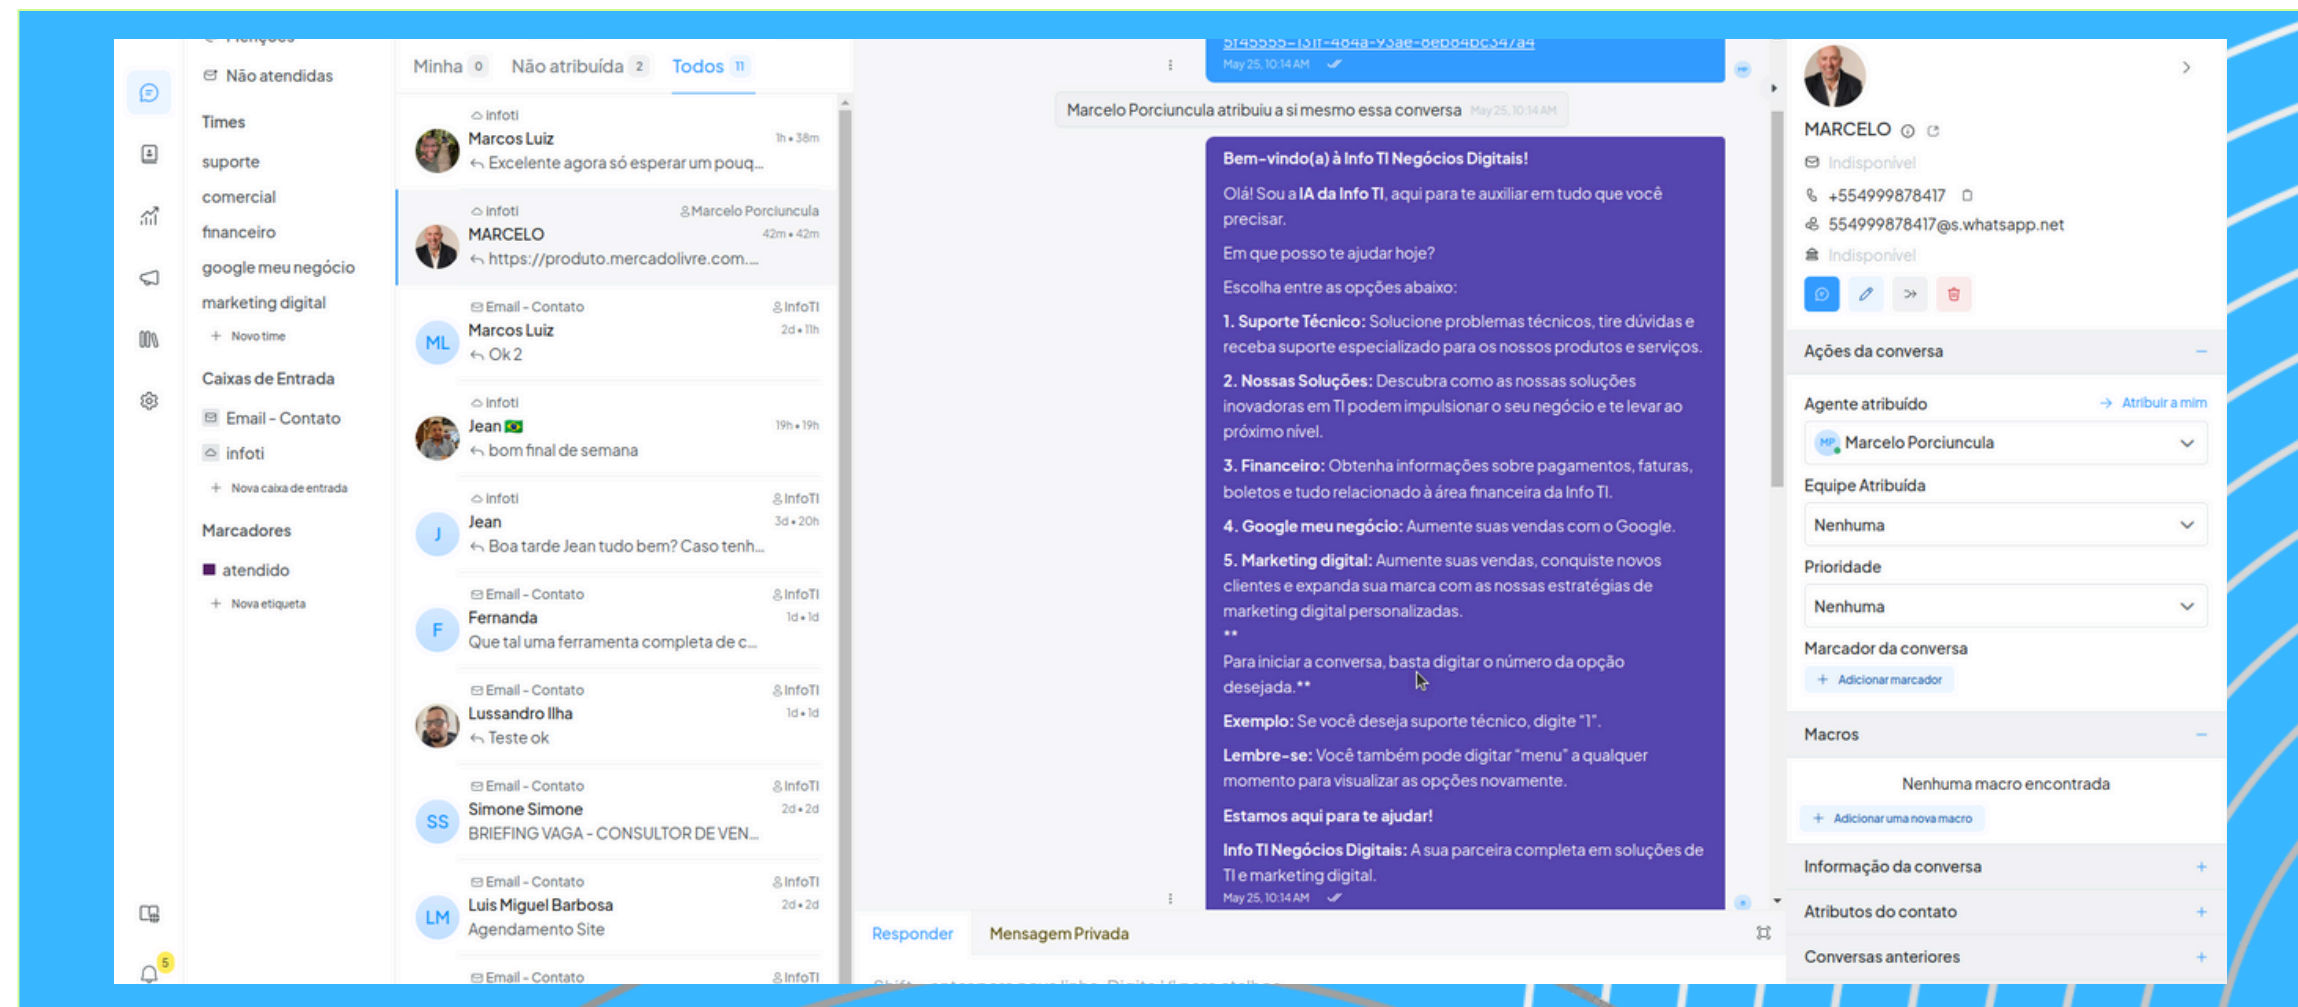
Não atendidas

Times

suporte

comercial

financeiro

google meu negócio

marketing digital

+ Novo time

Caixas de Entrada

Email - Contato

infoti

+ Nova caixa de entrada

Marcadores

atendido

+ Nova etiqueta

5

Minha 0 Não atribuída 2 Todos 11

infoti
Marcos Luiz 1h • 38m
Excelente agora só esperar um pouq...

infoti Marcelo Porciuncula
MARCELO 42m • 42m
https://produto.mercadolivre.com....

Email - Contato InfoTI
ML Marcos Luiz 2d • 11h
Ok 2

infoti
Jean 🇧🇷 19h • 19h
bom final de semana

infoti InfoTI
J Jean 3d • 20h
Boa tarde Jean tudo bem? Caso tenh...

Email - Contato InfoTI
F Fernanda 1d • 1d
Que tal uma ferramenta completa de c...

Email - Contato InfoTI
Lussandro Ilha 1d • 1d
Teste ok

Email - Contato InfoTI
SS Simone Simone 2d • 2d
BRIEFING VAGA - CONSULTOR DE VEN...

Email - Contato InfoTI
LM Luis Miguel Barbosa 2d • 2d
Agendamento Site

Email - Contato InfoTI

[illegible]
May 25, 10:14 AM

Marcelo Porciuncula atribuiu a si mesmo essa conversa May 25, 10:14 AM

Bem-vindo(a) à Info TI Negócios Digitais!

Olá! Sou a IA da Info TI, aqui para te auxiliar em tudo que você precisar.

Em que posso te ajudar hoje?

Escolha entre as opções abaixo:

1. Suporte Técnico: Solucione problemas técnicos, tire dúvidas e receba suporte especializado para os nossos produtos e serviços.

2. Nossas Soluções: Descubra como as nossas soluções inovadoras em TI podem impulsionar o seu negócio e te levar ao próximo nível.

3. Financeiro: Obtenha informações sobre pagamentos, faturas, boletos e tudo relacionado à área financeira da Info TI.

4. Google meu negócio: Aumente suas vendas com o Google.

5. Marketing digital: Aumente suas vendas, conquiste novos clientes e expanda sua marca com as nossas estratégias de marketing digital personalizadas.
**
Para iniciar a conversa, basta digitar o número da opção desejada.**

Exemplo: Se você deseja suporte técnico, digite "1".

Lembre-se: Você também pode digitar "menu" a qualquer momento para visualizar as opções novamente.

Estamos aqui para te ajudar!

Info TI Negócios Digitais: A sua parceira completa em soluções de TI e marketing digital.
May 25, 10:14 AM

Responder Mensagem Privada

MARCELO
Indisponível
+554999878417
554999878417@s.whatsapp.net
Indisponível

Ações da conversa

Agente atribuído → Atribuir a mim
MP Marcelo Porciuncula

Equipe Atribuída
Nenhuma

Prioridade
Nenhuma

Marcador da conversa
+ Adicionar marcador

Macros

Nenhuma macro encontrada
+ Adicionar uma nova macro

Informação da conversa +

Atributos do contato +

Conversas anteriores +